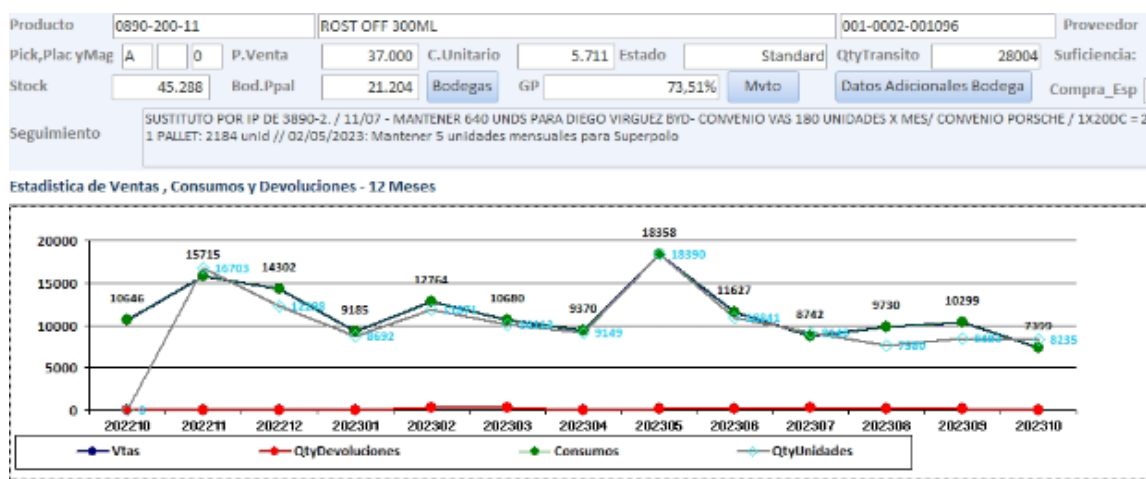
Producto 0890-200-11 ROST OFF 300ML 001-0002-001096 Proveedor

Pick,Plac yMag A 0 P.Venta 37.000 C.Unitario 5.711 Estado Standard QtyTransito 28004 Suficiencia:

Stock 45.288 Bod.Ppal 21.204 Bodegas GP 73,51% Mvto Datos Adicionales Bodega Compra_Esp

Seguimiento SUSTITUTO POR IP DE 3890-2. / 11/07 - MANTENER 640 UNDS PARA DIEGO VIRGUEZ BYD- CONVENIO VAS 180 UNIDADES X MES/ CONVENIO PORSCHE / 1X200C = 2 1 PALLET: 2184 unid // 02/05/2023: Mantener 5 unidades mensuales para Superpolo

Estadistica de Ventas , Consumos y Devoluciones - 12 Meses

20000
15000
10000
5000
0

10646 15715 14302 9185 12764 10680 9370 18358 11627 8742 9730 10299 7399

0 16703 12298 8692 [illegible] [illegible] 9149 18390 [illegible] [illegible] 7380 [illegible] 8235

202210 202211 202212 202301 202302 202303 202304 202305 202306 202307 202308 202309 202310

Vtas QtyDevoluciones Consumos QtyUnidades